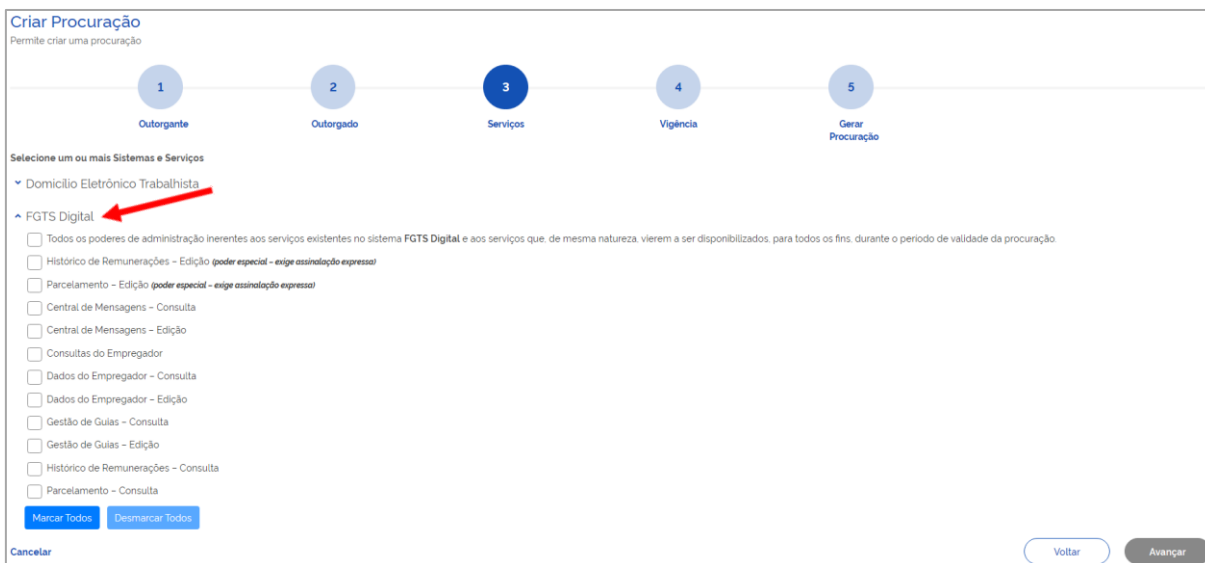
Criar Procuração
Permite criar uma procuração

1
Outorgante

2
Outorgado

3
Serviços

4
Vigência

5
Gerar Procuração

Selecione um ou mais Sistemas e Serviços

Domicílio Eletrônico Trabalhista

FGTS Digital

Todos os poderes de administração inerentes aos serviços existentes no sistema FGTS Digital e aos serviços que, de mesma natureza, vierem a ser disponibilizados, para todos os fins, durante o período de validade da procuração.

Histórico de Remunerações – Edição (poder especial – exige assinalação expressa)

Parcelamento – Edição (poder especial – exige assinalação expressa)

Central de Mensagens – Consulta

Central de Mensagens – Edição

Consultas do Empregador

Dados do Empregador – Consulta

Dados do Empregador – Edição

Gestão de Guias – Consulta

Gestão de Guias – Edição

Histórico de Remunerações – Consulta

Parcelamento – Consulta

Marcar Todos
Desmarcar Todos

Cancelar
Voltar
Avançar